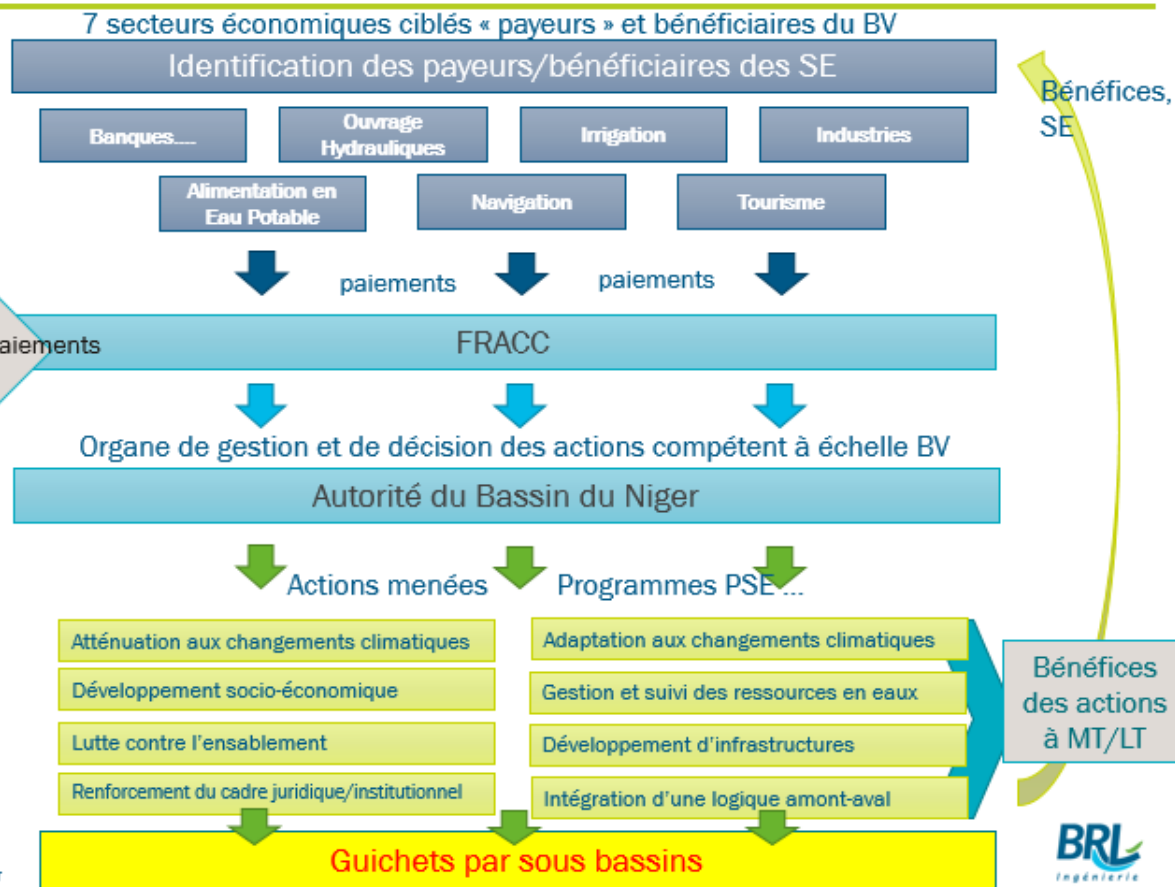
7 secteurs économiques ciblés « payeurs » et bénéficiaires du BV

Identification des payeurs/bénéficiaires des SE

Bénéfices, SE

Banques....

Ouvrage Hydrauliques

Irrigation

Industries

Alimentation en Eau Potable

Navigation

Tourisme

paiements

paiements

aiements

FRACC

Organe de gestion et de décision des actions compétent à échelle BV

Autorité du Bassin du Niger

Actions menées

Programmes PSE ...

Atténuation aux changements climatiques

Développement socio-économique

Lutte contre l'ensablement

Renforcement du cadre juridique/institutionnel

Adaptation aux changements climatiques

Gestion et suivi des ressources en eaux

Développement d'infrastructures

Intégration d'une logique amont-aval

Bénéfices des actions à MT/LT

Guichets par sous bassins

BRL Ingénierie